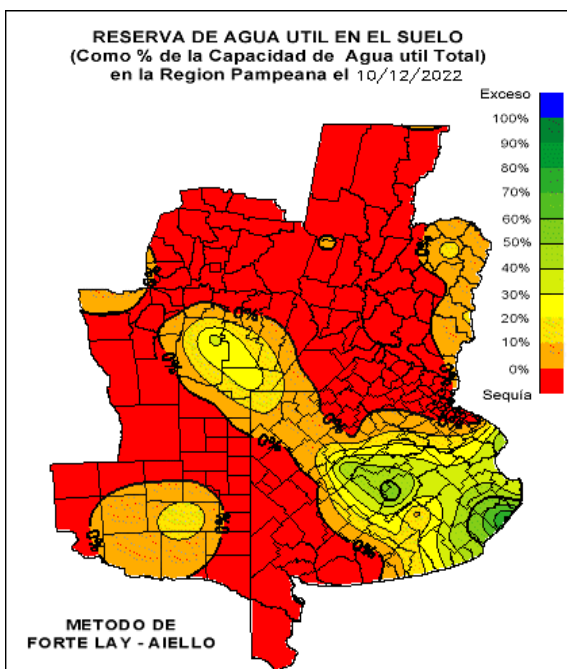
RESERVA DE AGUA UTIL EN EL SUELO
(Como % de la Capacidad de Agua util Total)
en la Region Pampeana el 10/12/2022

Exceso
100%
90%
80%
70%
60%
50%
40%
30%
20%
10%
0%
Sequía

0%
0%
0%
0%
0%
0%
0%
0%

METODO DE
FORTE LAY - AIELLO